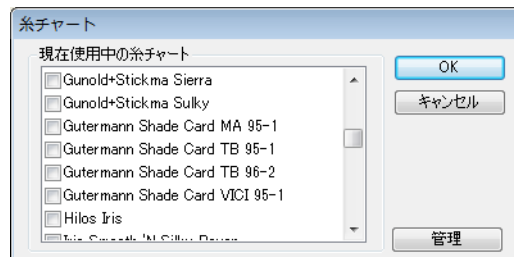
糸チャート

現在使用中の糸チャート

Gunold+Stickma Sierra
Gunold+Stickma Sulky
Gutermann Shade Card MA 95-1
Gutermann Shade Card TB 95-1
Gutermann Shade Card TB 96-2
Gutermann Shade Card VICI 95-1
Hilos Iris
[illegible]

OK
キャンセル
管理